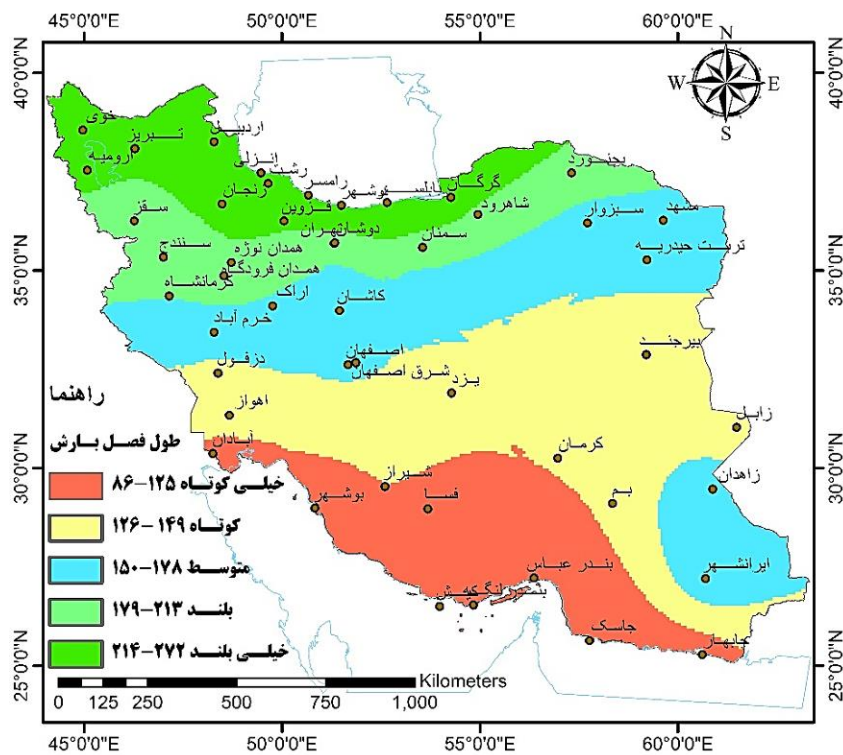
45°0'0"E 50°0'0"E 55°0'0"E 60°0'0"E

40°0'0"N 35°0'0"N 30°0'0"N 25°0'0"N

40°0'0"N 35°0'0"N 30°0'0"N 25°0'0"N

N W E S

خوی
تبریز
ارومیه
اردبیل
انزلی
رشت
زنجان
رامسر
قزوین
نوشهر
بابلسر
گرگان
بجنورد
سقز
سنندج
همدان نوژه
همدان فرودگاه
کرمانشاه
دوشانتپه تهران
شاهرود
سمنان
سبزوار
مشهد
تربت حیدریه
اراک
کاشان
خرم آباد
دزفول
اصفهان
شرق اصفهان
یزد
بیرجند
اهواز
آبادان
زابل
کرمان
شیراز
زاهدان
بوشهر
فسا
بم
بندر عباس
بندر لنگه
کیش
ایرانشهر
جاسک
چابهار

راهنما
طول فصل بارش
خیلی کوتاه ۱۲۵-۸۶
کوتاه ۱۴۹-۱۲۶
متوسط ۱۷۸-۱۵۰
بلند ۲۱۳-۱۷۹
خیلی بلند ۲۷۲-۲۱۴

Kilometers
0 125 250 500 750 1,000

45°0'0"E 50°0'0"E 55°0'0"E 60°0'0"E